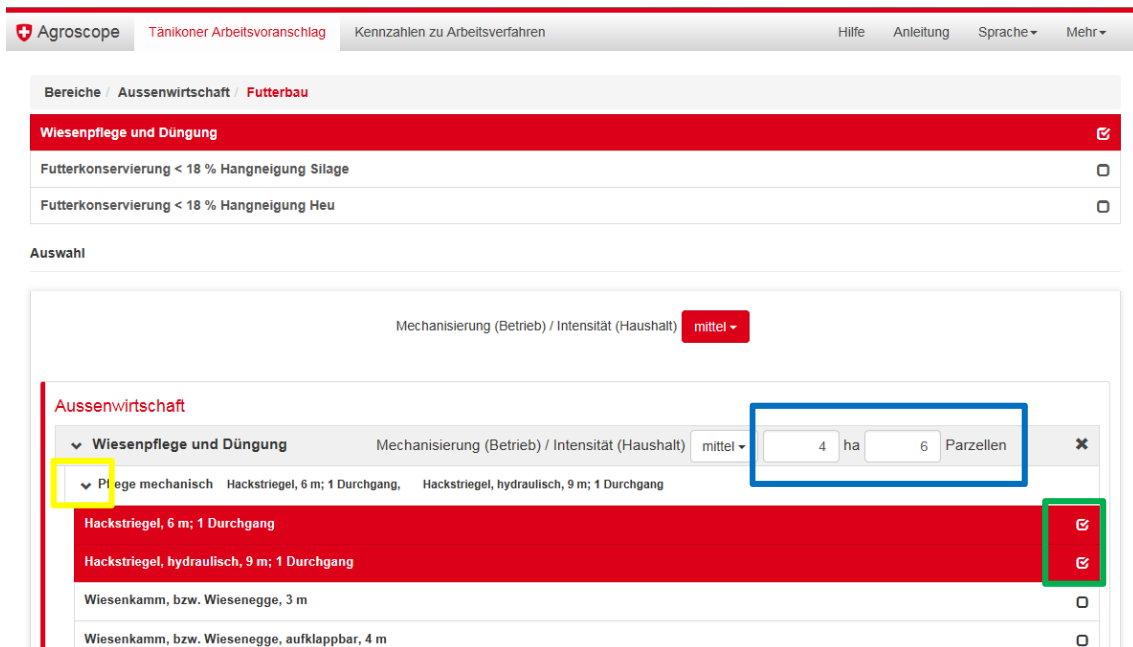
Agroscope Tänikoner Arbeitsvoranschlag Kennzahlen zu Arbeitsverfahren Hilfe Anleitung Sprache Mehr

Bereiche / Aussenwirtschaft / Futterbau

Wiesenpflege und Düngung

Futterkonservierung < 18 % Hangneigung Silage

Futterkonservierung < 18 % Hangneigung Heu

Auswahl

Mechanisierung (Betrieb) / Intensität (Haushalt) mittel

Aussenwirtschaft

Wiesenpflege und Düngung Mechanisierung (Betrieb) / Intensität (Haushalt) mittel 4 ha 6 Parzellen

Pflege mechanisch Hackstriegel, 6 m; 1 Durchgang, Hackstriegel, hydraulisch, 9 m; 1 Durchgang

Hackstriegel, 6 m; 1 Durchgang

Hackstriegel, hydraulisch, 9 m; 1 Durchgang

Wiesenkamm, bzw. Wiesenegge, 3 m

Wiesenkamm, bzw. Wiesenegge, aufklappbar, 4 m